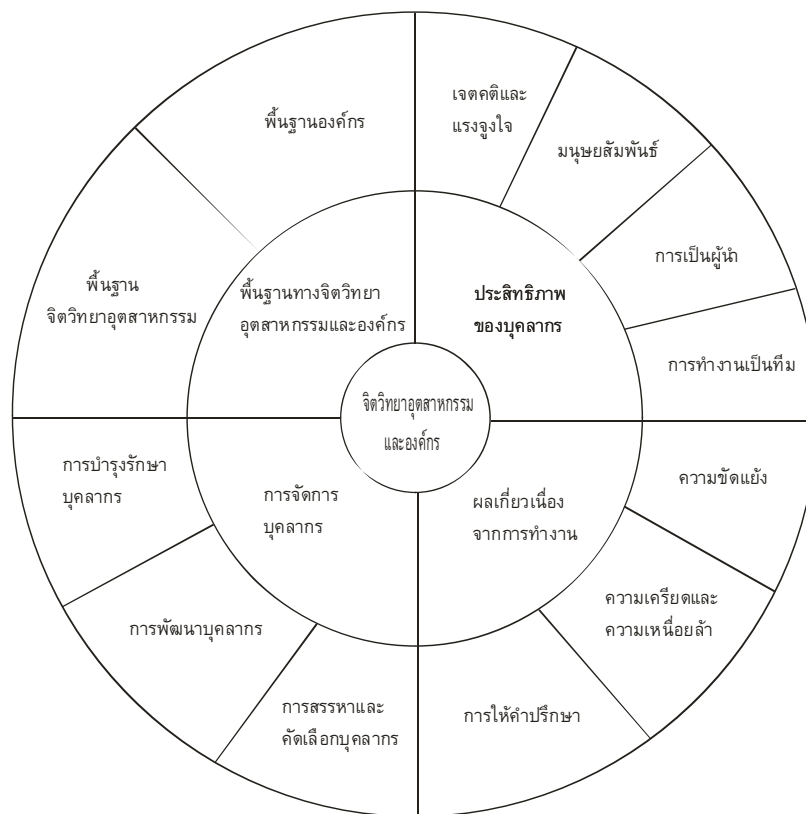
พื้นฐานองค์กร

เจตคติและ
แรงจูงใจ

มนุษยสัมพันธ์

การเป็นผู้นำ

การทำงานเป็นทีม

พื้นฐาน
จิตวิทยาอุตสาหกรรม

พื้นฐานทางจิตวิทยา
อุตสาหกรรมและองค์กร

ประสิทธิภาพ
ของบุคลากร

จิตวิทยาอุตสาหกรรม
และองค์กร

การบำรุงรักษา
บุคลากร

การจัดการ
บุคลากร

ผลเกี่ยวเนื่อง
จากการทำงาน

ความขัดแย้ง

ความเครียดและ
ความเหนื่อยล้า

การพัฒนาบุคลากร

การสรรหาและ
คัดเลือกบุคลากร

การให้คำปรึกษา